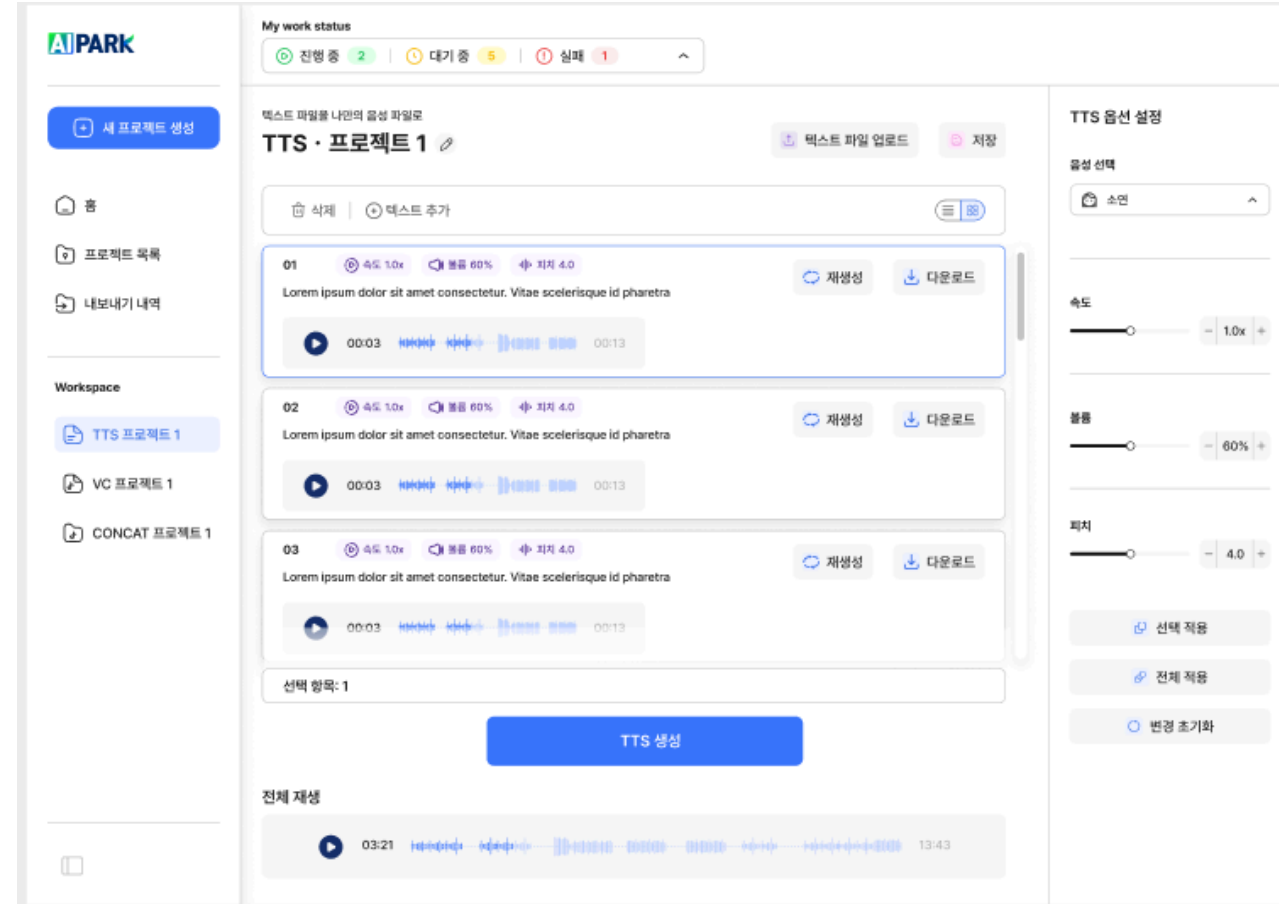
AIPARK

새 프로젝트 생성

홈

프로젝트 목록

내보내기 내역

Workspace

TTS 프로젝트 1

VC 프로젝트 1

CONCAT 프로젝트 1

My work status

진행 중 2 | 대기 중 5 | 실패 1

텍스트 파일을 나만의 음성 파일로

TTS · 프로젝트 1

텍스트 파일 업로드

저장

삭제 | 텍스트 추가

01 속도 1.0x 볼륨 60% 피치 4.0

재생성 다운로드

Lorem ipsum dolor sit amet consectetur. Vitae scelerisque id pharetra

00:03 00:13

02 속도 1.0x 볼륨 60% 피치 4.0

재생성 다운로드

Lorem ipsum dolor sit amet consectetur. Vitae scelerisque id pharetra

00:03 00:13

03 속도 1.0x 볼륨 60% 피치 4.0

재생성 다운로드

Lorem ipsum dolor sit amet consectetur. Vitae scelerisque id pharetra

00:03 00:13

선택 항목: 1

TTS 생성

전체 재생

03:21 13:43

TTS 옵션 설정

음성 선택

소연

속도

1.0x

볼륨

60%

피치

4.0

선택 적용

전체 적용

변경 초기화